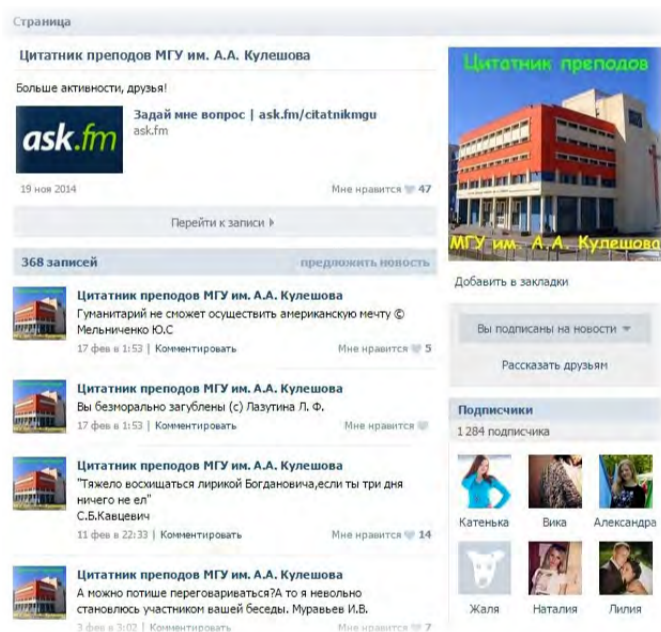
Страница

Цитатник преподов МГУ им. А.А. Кулешова

Больше активности, друзья!

ask.fm

Задай мне вопрос | ask.fm/citatnikmgu
ask.fm

19 ноя 2014

Мне нравится 47

Перейти к записи

368 записей

предложить новость

Цитатник преподов МГУ им. А.А. Кулешова
Гуманитарий не сможет осуществить американскую мечту © Мельниченко Ю.С
17 фев в 1:53 | Комментировать
Мне нравится 5

Цитатник преподов МГУ им. А.А. Кулешова
Вы безморально загублены (с) Лазутина Л. Ф.
17 фев в 1:53 | Комментировать
Мне нравится

Цитатник преподов МГУ им. А.А. Кулешова
"Тяжело восхищаться лирикой Богдановича,если ты три дня ничего не ел"
С.Б.Кавцевич
11 фев в 22:33 | Комментировать
Мне нравится 14

Цитатник преподов МГУ им. А.А. Кулешова
А можно потише переговариваться?А то я невольно становлюсь участником вашей беседы. Муравьев И.В.
3 фев в 3:02 | Комментировать
Мне нравится 7

Цитатник преподов
МГУ им. А.А. Кулешова

Добавить в закладки

Вы подписаны на новости

Рассказать друзьям

Подписчики
1 284 подписчика

Катенька
Вика
Александра
Жаля
Наталия
Лилия